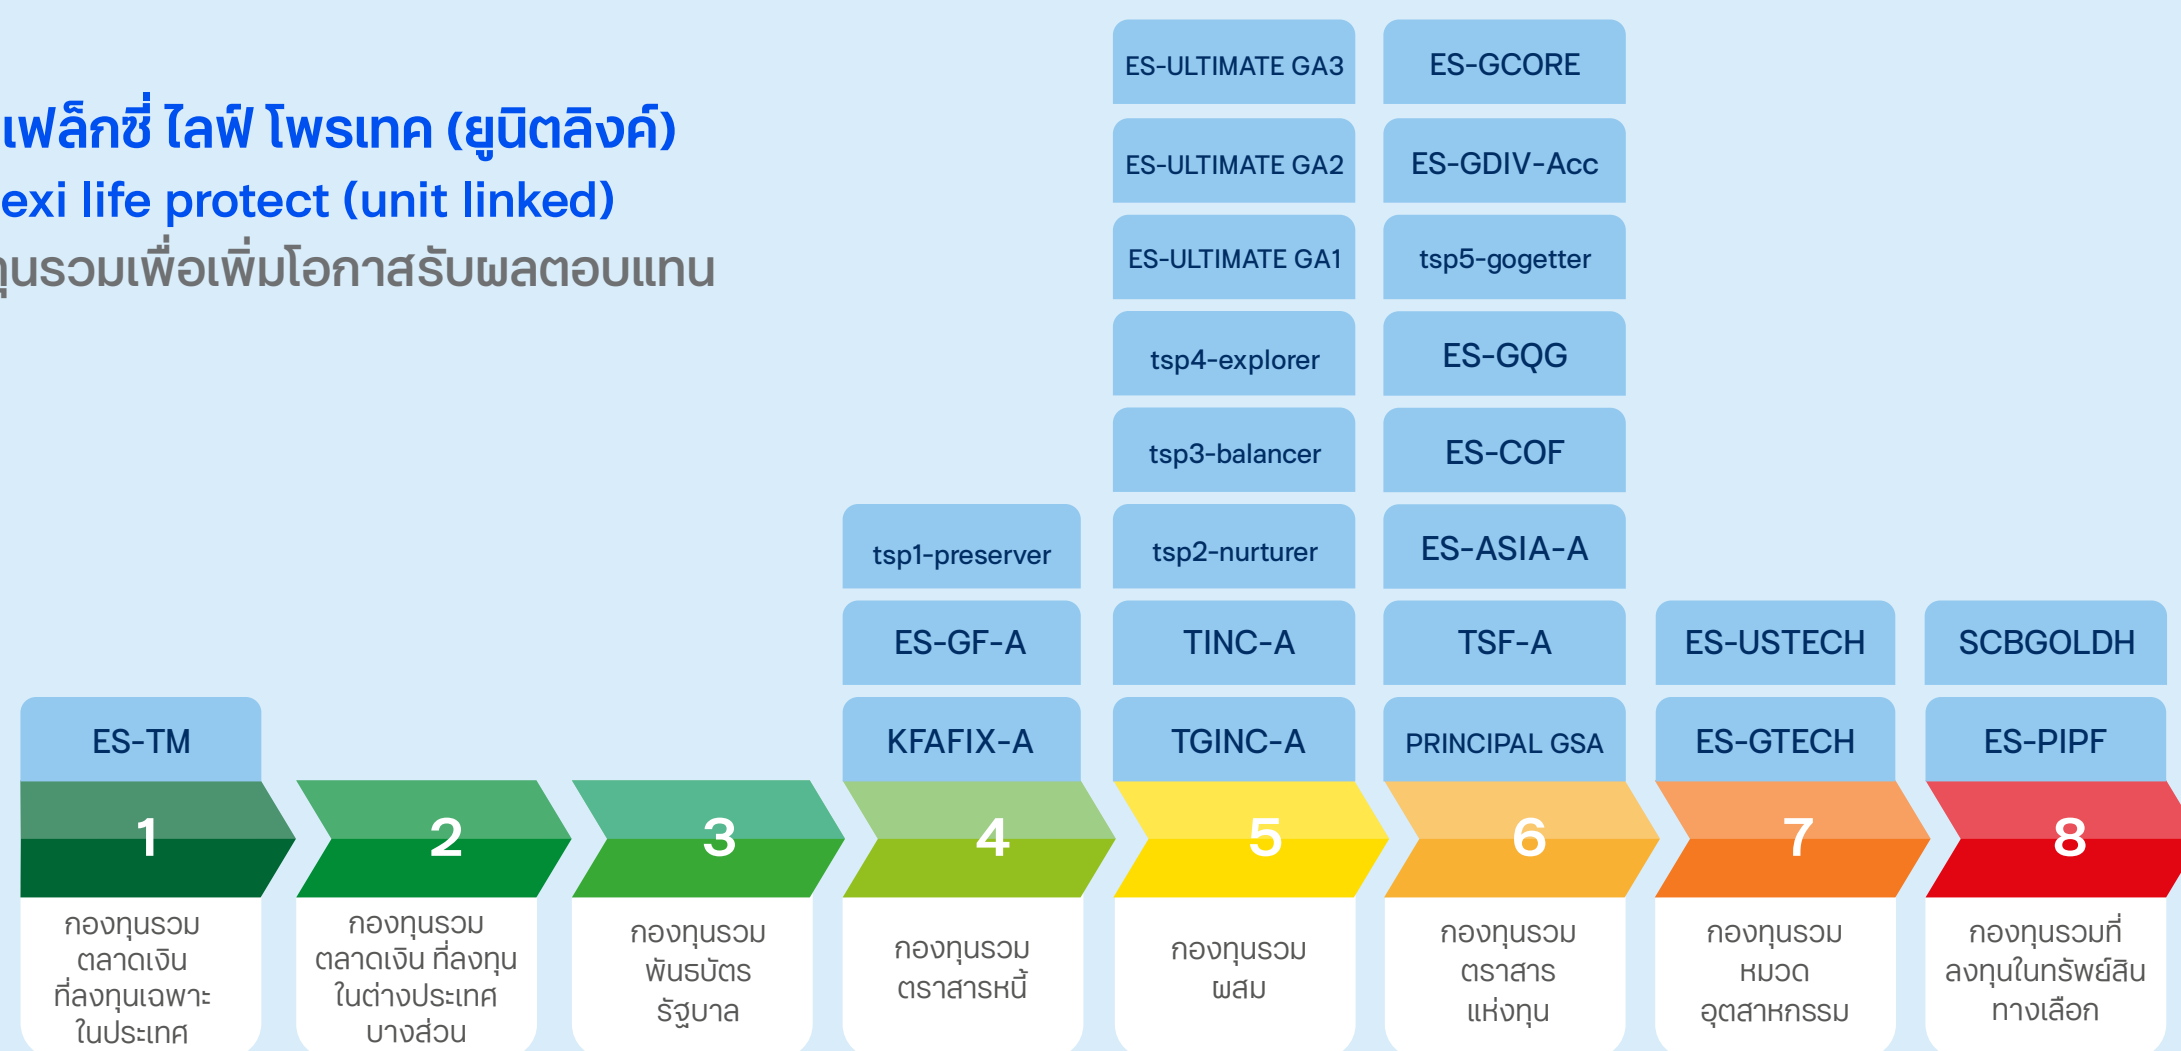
เฟล็กซี่ ไลฟ์ โพรเทค (ยูนิตลิงค์)
exi life protect (unit linked)
ทุนรวมเพื่อเพิ่มโอกาสรับผลตอบแทน

ES-ULTIMATE GA3
ES-ULTIMATE GA2
ES-ULTIMATE GA1
tsp4-explorer
tsp3-balancer
tsp2-nurturer
TINC-A
TGINC-A

ES-GCORE
ES-GDIV-Acc
tsp5-gogetter
ES-GQG
ES-COF
ES-ASIA-A
TSF-A
PRINCIPAL GSA

tsp1-preserver
ES-GF-A
KFAFIX-A

ES-USTECH
ES-GTECH

SCBGOLDH
ES-PIPF

ES-TM

1
กองทุนรวมตลาดเงินที่ลงทุนเฉพาะในประเทศ

2
กองทุนรวมตลาดเงิน ที่ลงทุนในต่างประเทศบางส่วน

3
กองทุนรวมพันธบัตรรัฐบาล

4
กองทุนรวมตราสารหนี้

5
กองทุนรวมผสม

6
กองทุนรวมตราสารแห่งทุน

7
กองทุนรวมหมวดอุตสาหกรรม

8
กองทุนรวมที่ลงทุนในทรัพย์สินทางเลือก